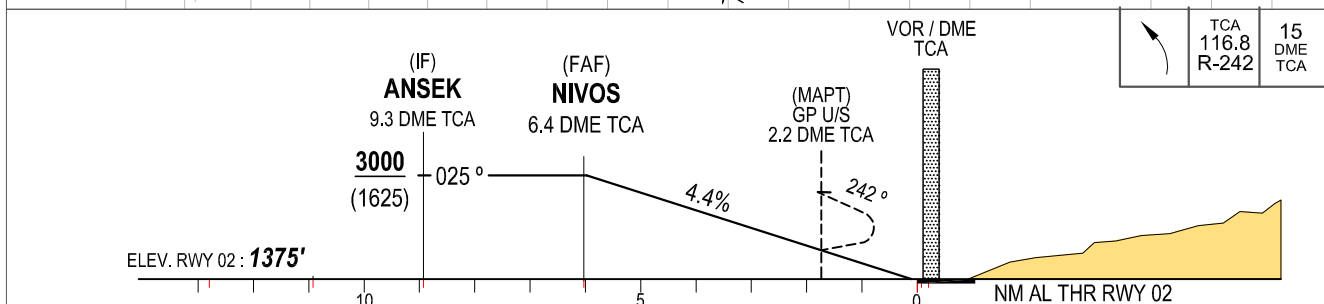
VOR / DME
TCA

TCA
116.8
R-242

15
DME
TCA

(IF)
ANSEK
9.3 DME TCA

(FAF)
NIVOS
6.4 DME TCA

(MAPT)
GP U/S
2.2 DME TCA

3000
(1625)

025 º

4.4%

242 º

ELEV. RWY 02 : 1375'

10

5

0

NM AL THR RWY 02